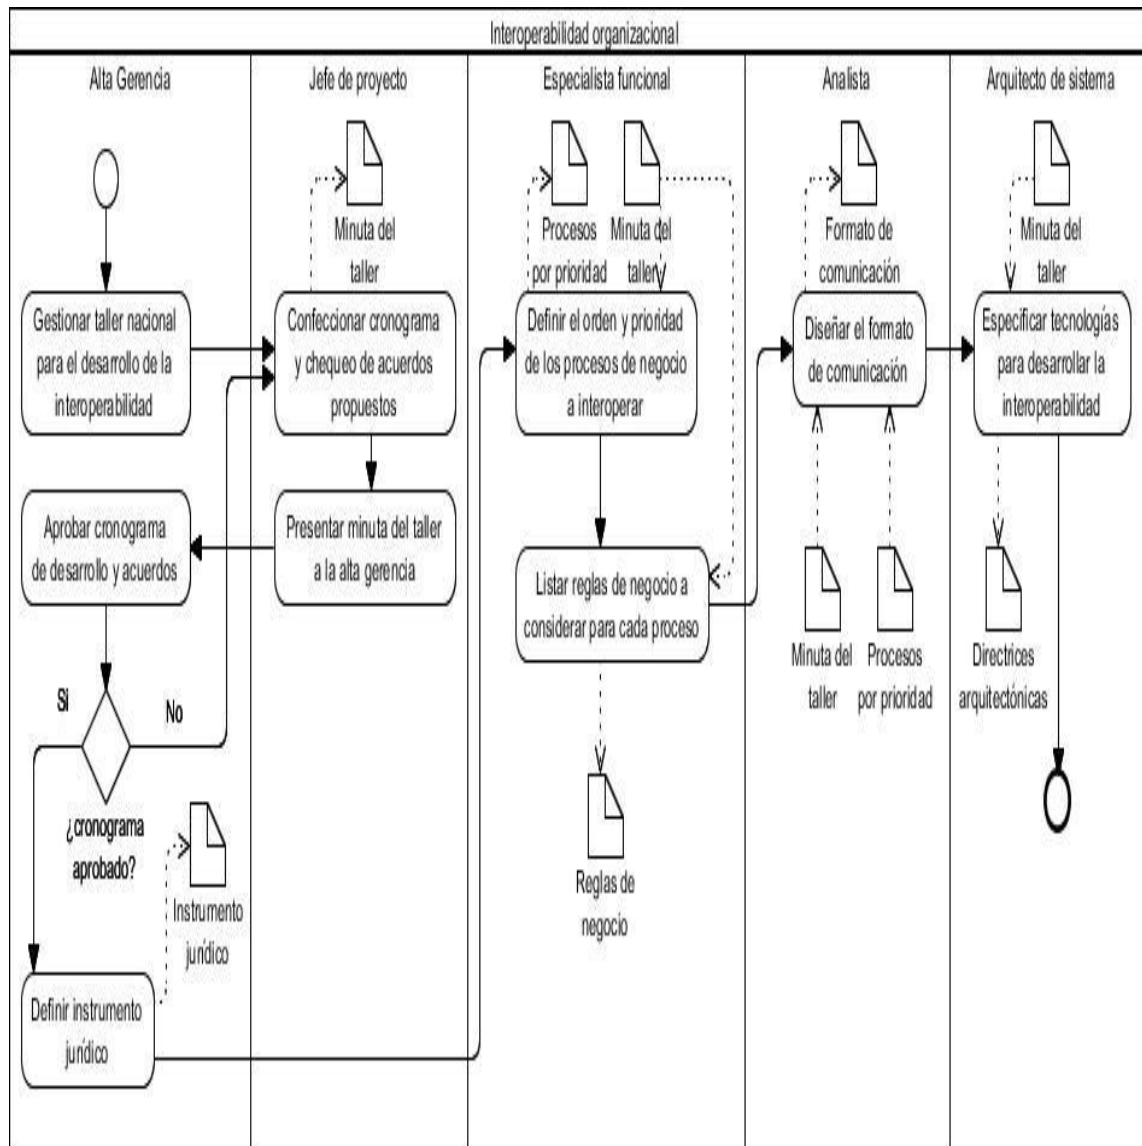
Interoperabilidad organizacional

Alta Gerencia

Jefe de proyecto

Especialista funcional

Analista

Arquitecto de sistema

Minuta del taller

Procesos por prioridad

Minuta del taller

Formato de comunicación

Minuta del taller

Gestionar taller nacional para el desarrollo de la interoperabilidad

Confeccionar cronograma y chequeo de acuerdos propuestos

Definir el orden y prioridad de los procesos de negocio a interoperar

Diseñar el formato de comunicación

Especificar tecnologías para desarrollar la interoperabilidad

Aprobar cronograma de desarrollo y acuerdos

Presentar minuta del taller a la alta gerencia

Listar reglas de negocio a considerar para cada proceso

Minuta del taller

Procesos por prioridad

Directrices arquitectónicas

Si

No

¿cronograma aprobado?

Instrumento jurídico

Reglas de negocio

Definir instrumento jurídico